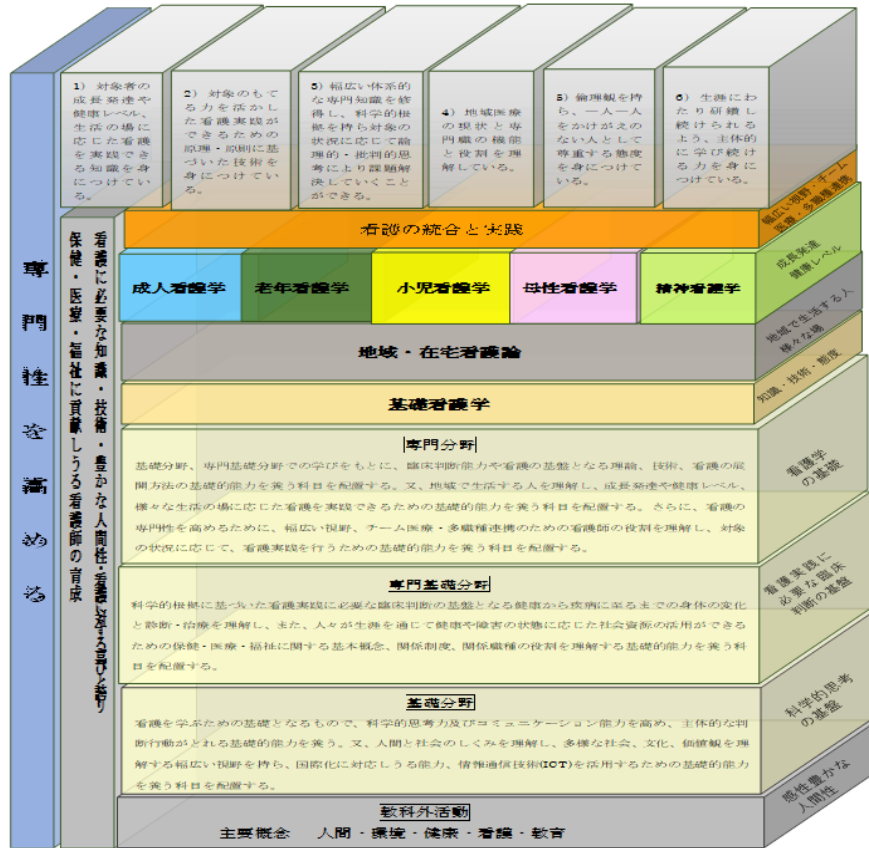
専門性を高める

看護に必要な知識・技術・豊かな人間性・看護に対する誇りと誇り
保健・医療・福祉に貢献しうる看護師の育成

1）対象者の成長発達や健康レベル、生活の場に応じた看護を実践できる知識を身につけている。

2）対象のもてる力を活かした看護実践ができるための原理・原則に基づいた技術を身につけている。

3）幅広い体系的な専門知識を修得し、科学的根拠を持ち対象の状況に応じて論理的・批判的思考により課題解決していくことができる。

4）地域医療の現状と専門職の機能と役割を理解している。

5）倫理観を持ち、一人一人をかけがえのない人として尊重する態度を身につけている。

6）生涯にわたり研鑽し続けられるよう、主体的に学び続ける力を身につけている。

幅広い視野・チーム医療・多職種連携

看護の統合と実践

成人看護学　老年看護学　小児看護学　母性看護学　精神看護学

成長発達 健康レベル

地域・在宅看護論

地域で生活する人 様々な場

基礎看護学

知識・技術・態度

専門分野
基礎分野、専門基礎分野での学びをもとに、臨床判断能力や看護の基盤となる理論、技術、看護の展開方法の基礎的能力を養う科目を配置する。又、地域で生活する人を理解し、成長発達や健康レベル、様々な生活の場に応じた看護を実践できるための基礎的能力を養う科目を配置する。さらに、看護の専門性を高めるために、幅広い視野、チーム医療・多職種連携のための看護師の役割を理解し、対象の状況に応じて、看護実践を行うための基礎的能力を養う科目を配置する。

看護学の基礎

専門基礎分野
科学的根拠に基づいた看護実践に必要な臨床判断の基盤となる健康から疾病に至るまでの身体の変化と診断・治療を理解し、また、人々が生涯を通じて健康や障害の状態に応じた社会資源の活用ができるための保健・医療・福祉に関する基本概念、関係制度、関係職種の役割を理解する基礎的能力を養う科目を配置する。

看護実践に必要な臨床判断の基盤

基礎分野
看護を学ぶための基礎となるもので、科学的思考力及びコミュニケーション能力を高め、主体的な判断行動がとれる基礎的能力を養う。又、人間と社会のしくみを理解し、多様な社会、文化、価値観を理解する幅広い視野を持ち、国際化に対応しうる能力、情報通信技術(ICT)を活用するための基礎的能力を養う科目を配置する。

科学的思考の基盤

教科外活動
主要概念　人間・環境・健康・看護・教育

感性豊かな人間性